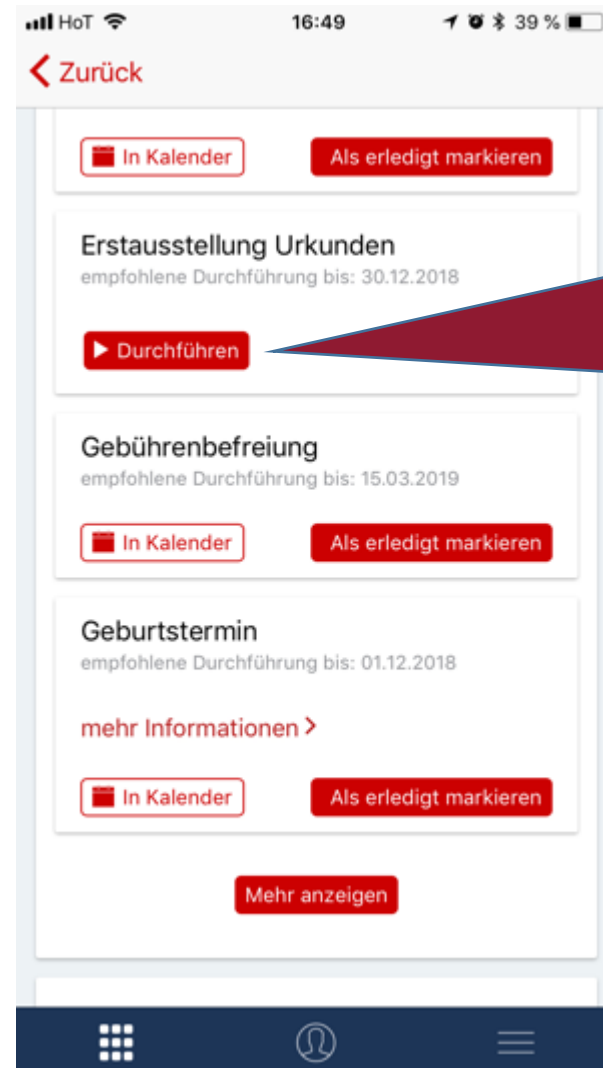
HoT 16:49 39 %

Zurück

In Kalender
Als erledigt markieren

Erstausstellung Urkunden
empfohlene Durchführung bis: 30.12.2018

Durchführen

Gebührenbefreiung
empfohlene Durchführung bis: 15.03.2019

In Kalender
Als erledigt markieren

Geburtstermin
empfohlene Durchführung bis: 01.12.2018

mehr Informationen

In Kalender
Als erledigt markieren

Mehr anzeigen